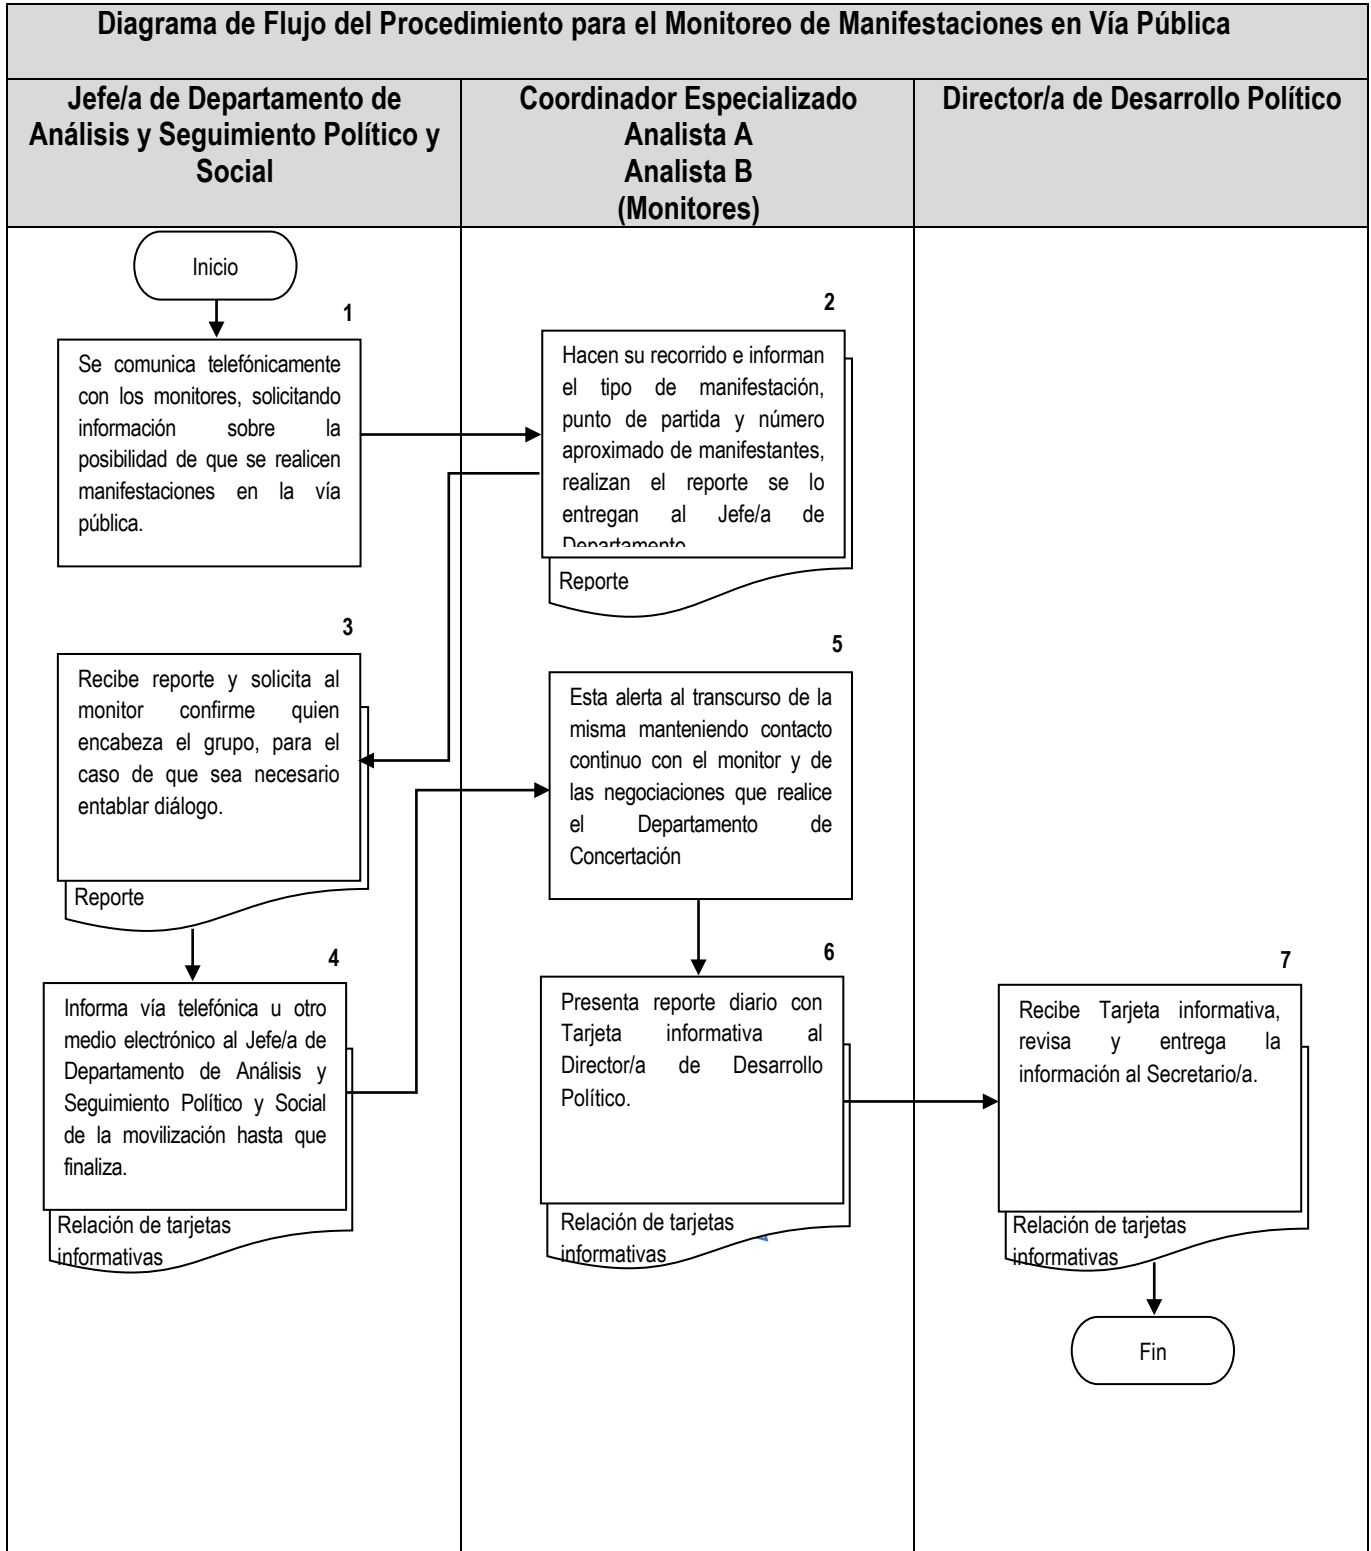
Diagrama de Flujo del Procedimiento para el Monitoreo de Manifestaciones en Vía Pública

| Jefe/a de Departamento de Análisis y Seguimiento Político y Social | Coordinador Especializado Analista A Analista B (Monitores) | Director/a de Desarrollo Político |
|---|---|---|

Inicio

1
Se comunica telefónicamente con los monitores, solicitando información sobre la posibilidad de que se realicen manifestaciones en la vía pública.

2
Hacen su recorrido e informan el tipo de manifestación, punto de partida y número aproximado de manifestantes, realizan el reporte se lo entregan al Jefe/a de Departamento

Reporte

3
Recibe reporte y solicita al monitor confirme quien encabeza el grupo, para el caso de que sea necesario entablar diálogo.

Reporte

4
Informa vía telefónica u otro medio electrónico al Jefe/a de Departamento de Análisis y Seguimiento Político y Social de la movilización hasta que finaliza.

Relación de tarjetas informativas

5
Esta alerta al transcurso de la misma manteniendo contacto continuo con el monitor y de las negociaciones que realice el Departamento de Concertación

6
Presenta reporte diario con Tarjeta informativa al Director/a de Desarrollo Político.

Relación de tarjetas informativas

7
Recibe Tarjeta informativa, revisa y entrega la información al Secretario/a.

Relación de tarjetas informativas

Fin